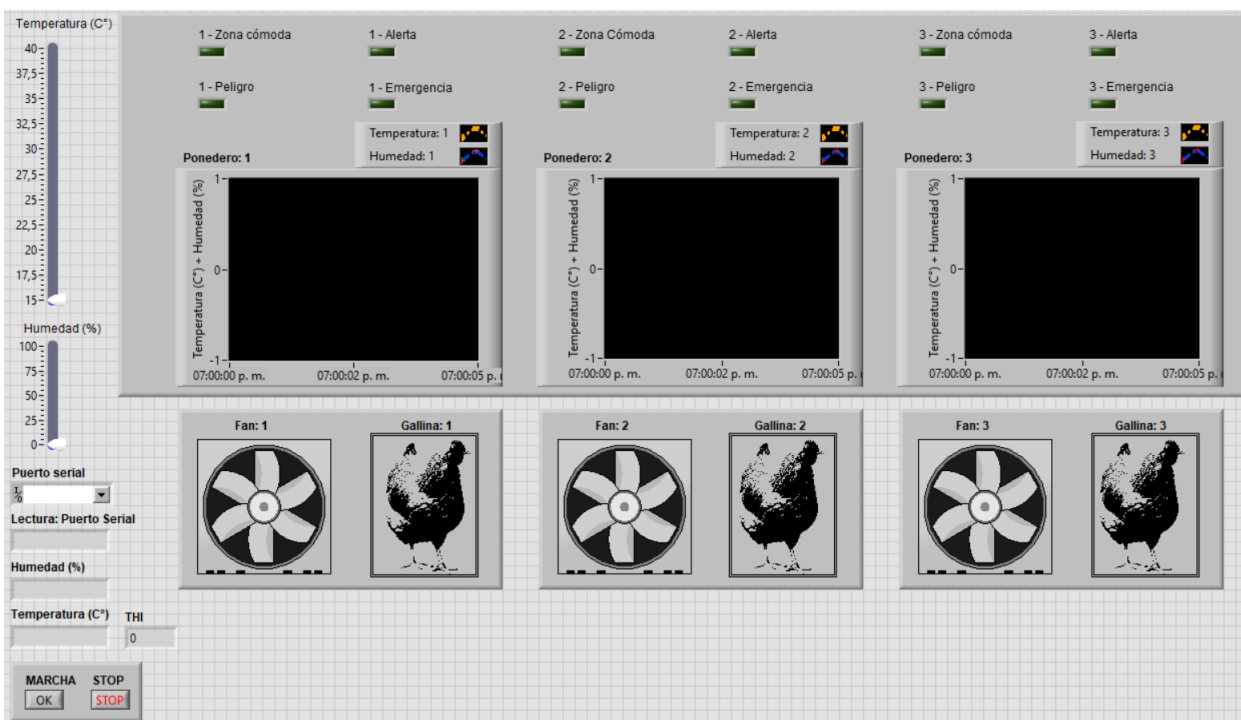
Temperatura (C°)
40
37,5
35
32,5
30
27,5
25
22,5
20
17,5
15

Humedad (%)
100
75
50
25
0

Puerto serial
I/O

Lectura: Puerto Serial

Humedad (%)

Temperatura (C°)

THI
0

MARCHA
OK
STOP
STOP

1 - Zona cómoda
1 - Alerta
1 - Peligro
1 - Emergencia
Temperatura: 1
Humedad: 1
Ponedero: 1
Temperatura (C°) + Humedad (%)
1
0
-1
07:00:00 p. m.
07:00:02 p. m.
07:00:05 p.

2 - Zona Cómoda
2 - Alerta
2 - Peligro
2 - Emergencia
Temperatura: 2
Humedad: 2
Ponedero: 2
Temperatura (C°) + Humedad (%)
1
0
-1
07:00:00 p. m.
07:00:02 p. m.
07:00:05 p.

3 - Zona cómoda
3 - Alerta
3 - Peligro
3 - Emergencia
Temperatura: 3
Humedad: 3
Ponedero: 3
Temperatura (C°) + Humedad (%)
1
0
-1
07:00:00 p. m.
07:00:02 p. m.
07:00:05 p.

Fan: 1
Gallina: 1
Fan: 2
Gallina: 2
Fan: 3
Gallina: 3